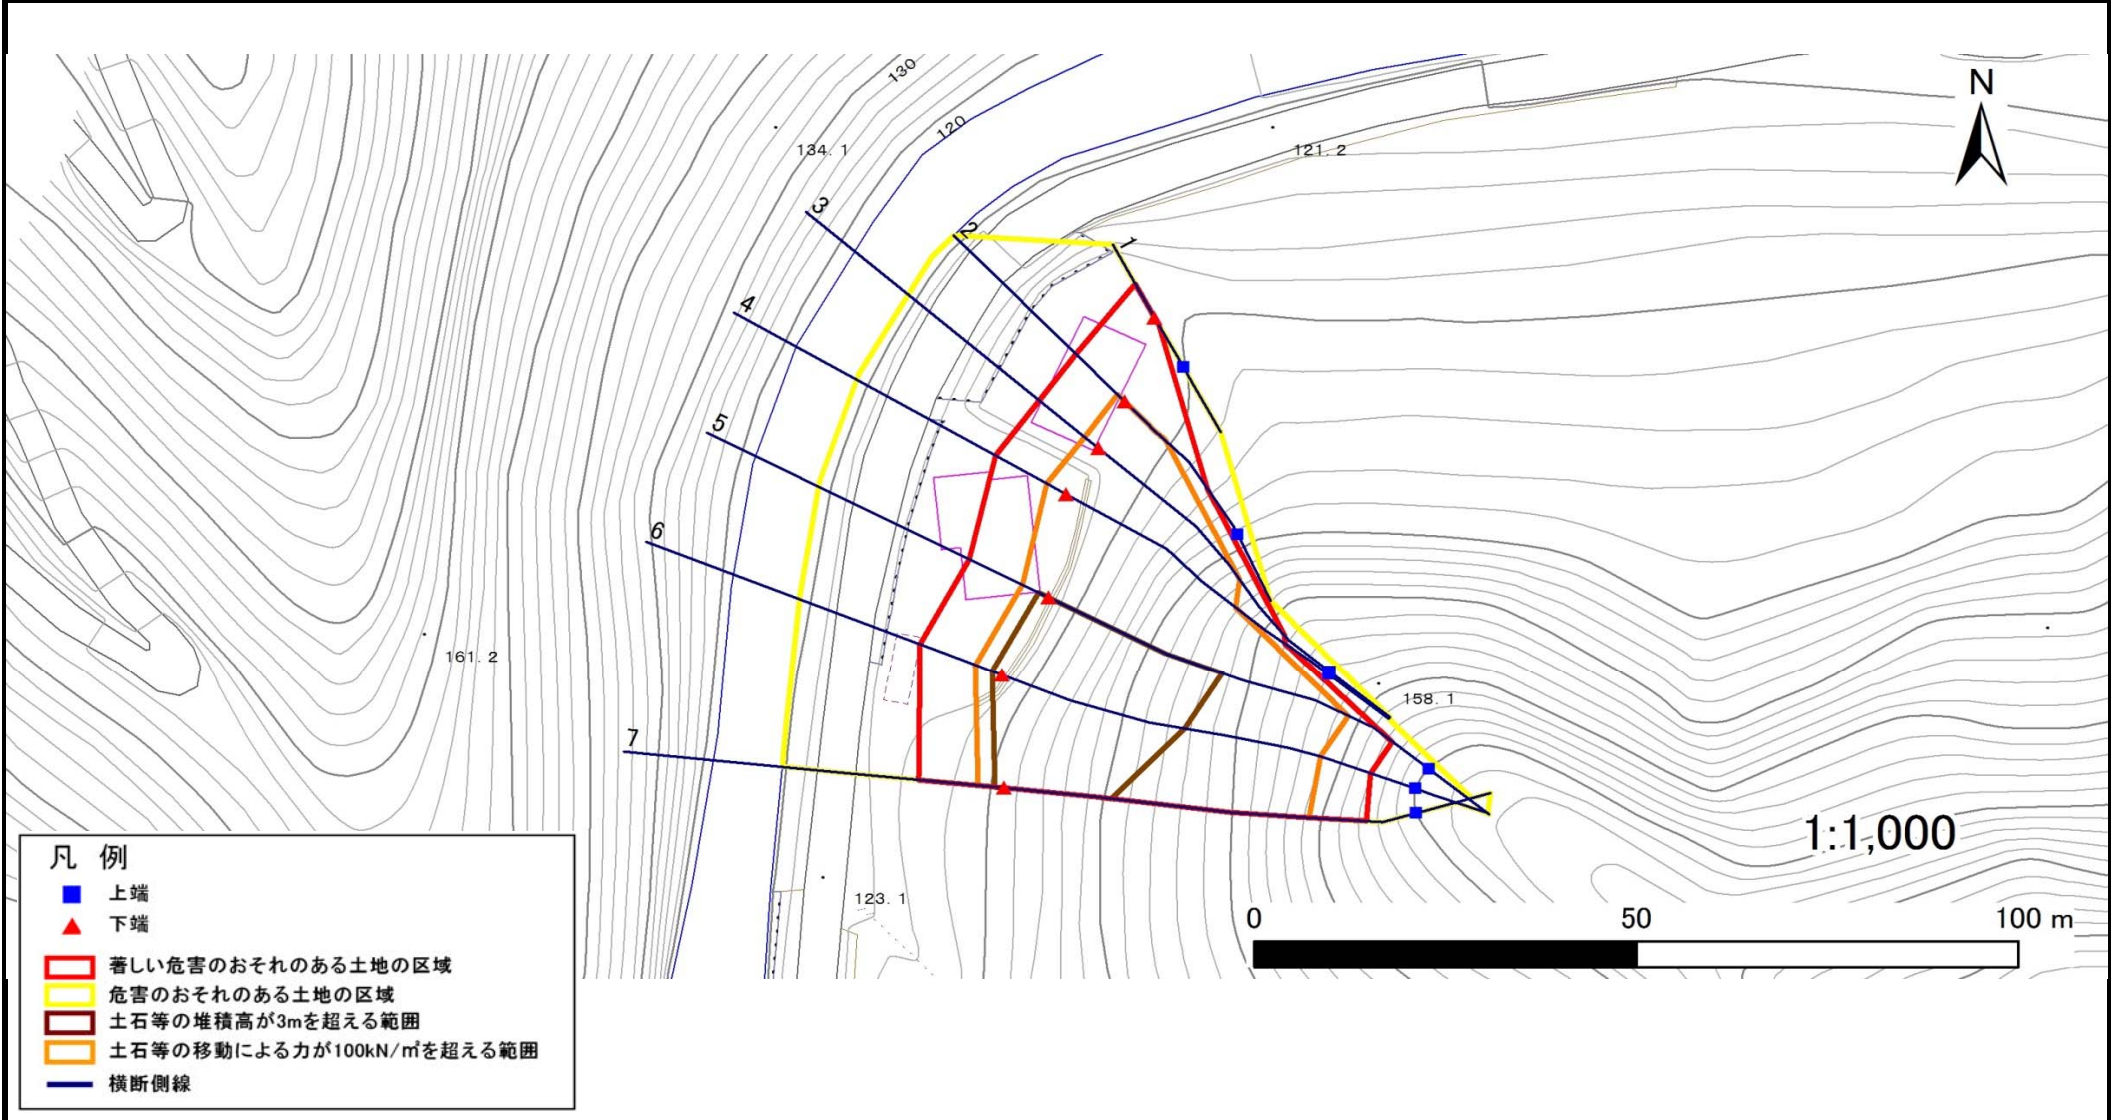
130
120
134.1
121.2
N
3
2
1
4
5
6
7
161.2
158.1
123.1
1:1,000
0
50
100 m

凡 例
上端
下端
著しい危害のおそれのある土地の区域
危害のおそれのある土地の区域
土石等の堆積高が3mを超える範囲
土石等の移動による力が100kN/m²を超える範囲
横断側線